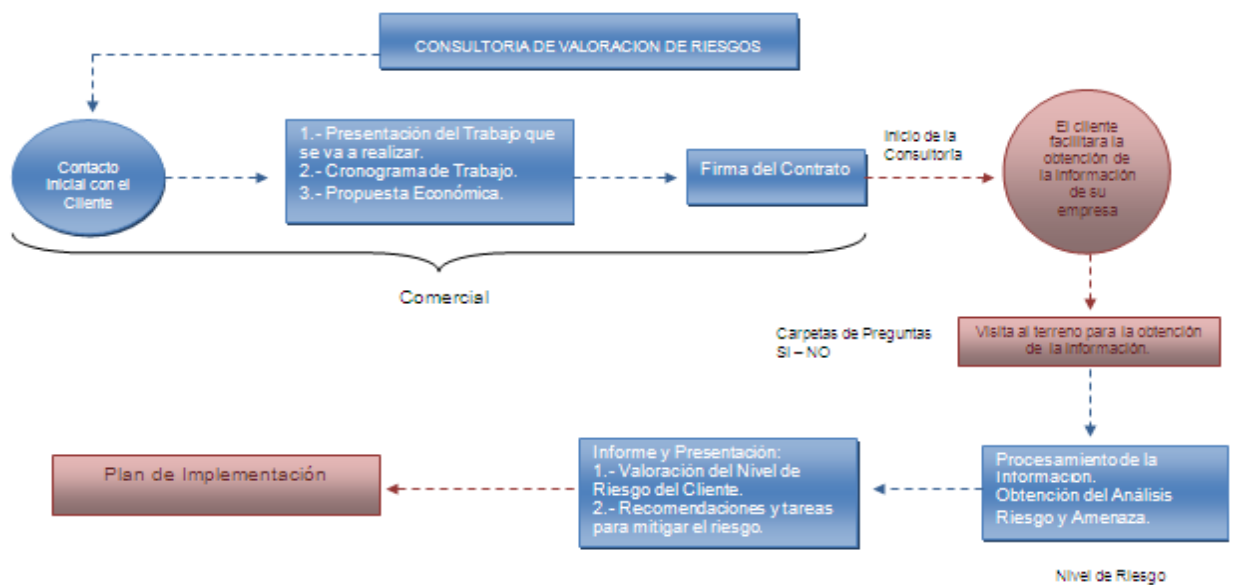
CONSULTORIA DE VALORACION DE RIESGOS

Contacto inicial con el Cliente

1.- Presentación del Trabajo que se va a realizar.
2.- Cronograma de Trabajo.
3.- Propuesta Económica.

Firma del Contrato

Inicio de la Consultoria

El cliente facilitara la obtención de la información de su empresa

Comercial

Carpetas de Preguntas SI – NO

Visita al terreno para la obtención de la información.

Procesamiento de la Informacion.
Obtención del Análisis Riesgo y Amenaza.

Informe y Presentación:
1.- Valoración del Nivel de Riesgo del Cliente.
2.- Recomendaciones y tareas para mitigar el riesgo.

Plan de Implementación

Nivel de Riesgo